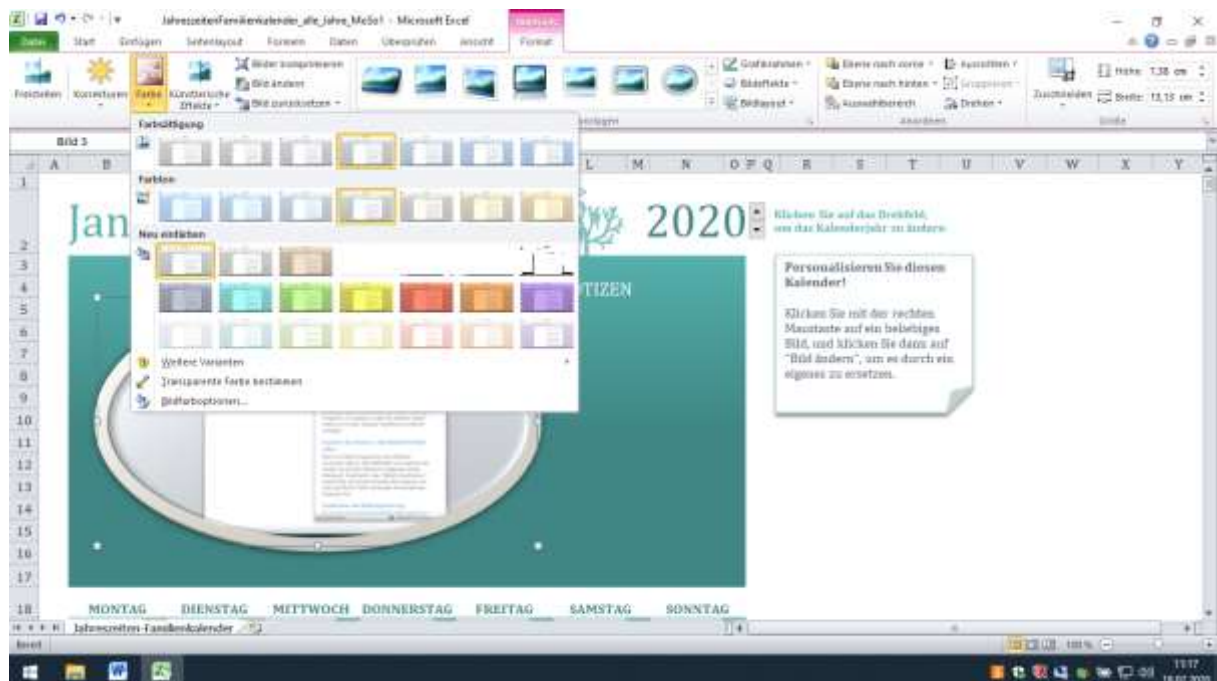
JahreszeitenFamilienkalender_alle_Jahre_MeSo1 - Microsoft Excel

Datei Start Einfügen Seitenlayout Formeln Daten Überprüfen Ansicht Format

Freistellen Korrekturen Farbe Künstlerische Effekte Bilder komprimieren Bild ändern Bild zurücksetzen

Grafikrahmen Bildeffekte Bildlayout

Ebene nach vorne Ebene nach hinten Auswahlbereich Ausrichten Gruppieren Drehen

Zuschneiden Höhe: 7,38 cm Breite: 13,15 cm

Anordnen Größe

Bild 3

Farbsättigung

Farbton

Neu einfärben

Weitere Varianten

Transparente Farbe bestimmen

Bildfarboptionen...

A B L M N O P Q R S T U V W X Y

Jan 2020

Klicken Sie auf das Drehfeld, um das Kalenderjahr zu ändern.

TIZEN

Personalisieren Sie diesen Kalender!

Klicken Sie mit der rechten Maustaste auf ein beliebiges Bild, und klicken Sie dann auf "Bild ändern", um es durch ein eigenes zu ersetzen.

1 2 3 4 5 6 7 8 9 10 11 12 13 14 15 16 17 18

MONTAG DIENSTAG MITTWOCH DONNERSTAG FREITAG SAMSTAG SONNTAG

Jahreszeiten-Familienkalender

Bereit 100 %

11:17